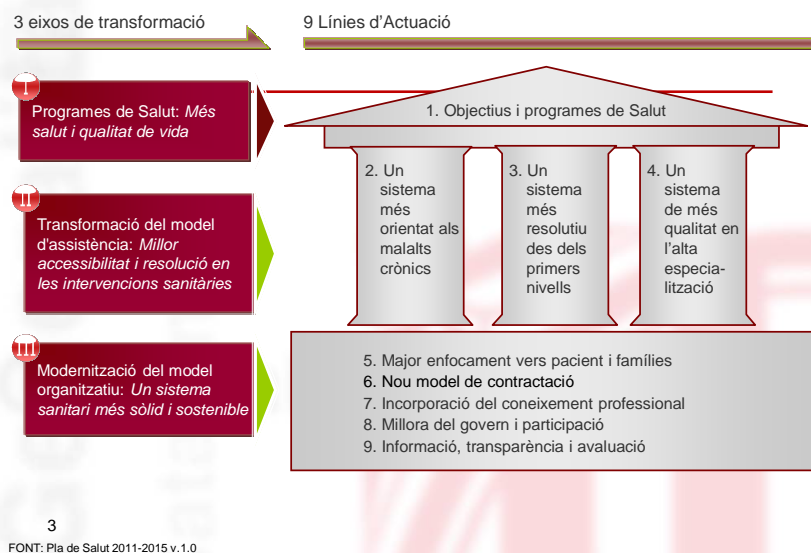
3 eixos de transformació

9 Línies d'Actuació

I

Programes de Salut: *Més salut i qualitat de vida*

II

Transformació del model d'assistència: *Millor accessibilitat i resolució en les intervencions sanitàries*

III

Modernització del model organitzatiu: *Un sistema sanitari més sòlid i sostenible*

1. Objectius i programes de Salut

2. Un sistema més orientat als malalts crònics

3. Un sistema més resolutiu des dels primers nivells

4. Un sistema de més qualitat en l'alta especialització

5. Major enfocament vers pacient i famílies
6. Nou model de contractació
7. Incorporació del coneixement professional
8. Millora del govern i participació
9. Informació, transparència i avaluació

3

FONT: Pla de Salut 2011-2015 v.1.0